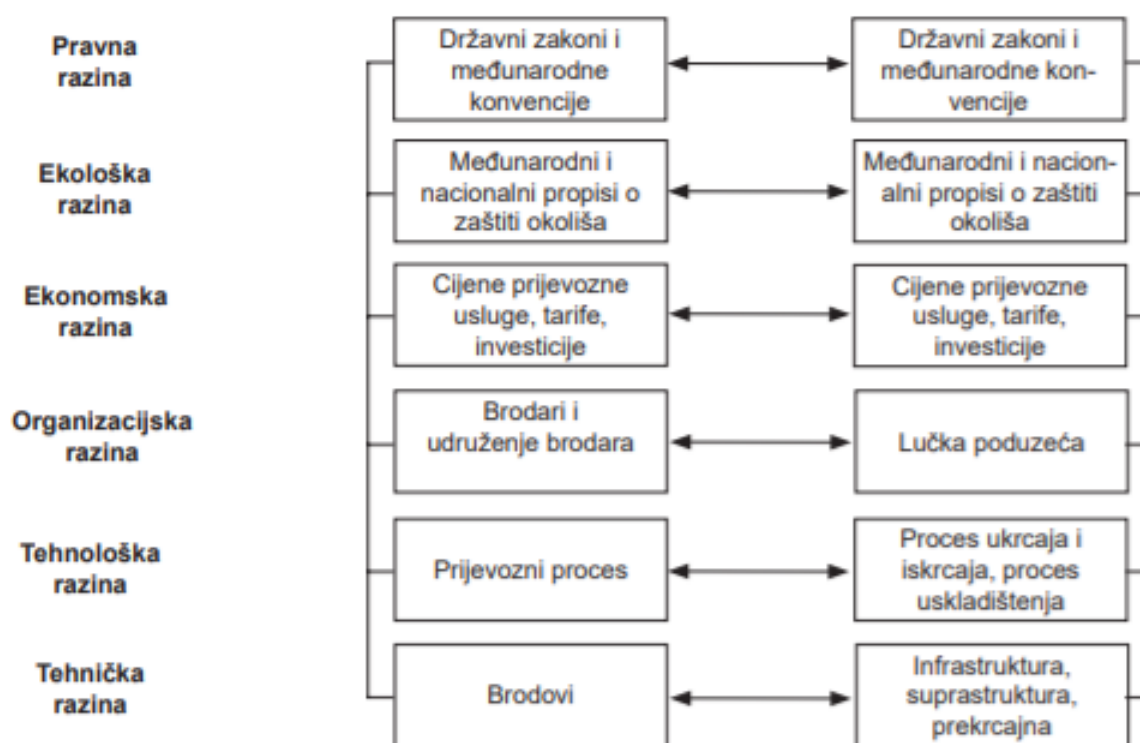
Pravna razina

Državni zakoni i međunarodne konvencije

Državni zakoni i međunarodne konvencije

Ekološka razina

Međunarodni i nacionalni propisi o zaštiti okoliša

Međunarodni i nacionalni propisi o zaštiti okoliša

Ekonomska razina

Cijene prijevozne usluge, tarife, investicije

Cijene prijevozne usluge, tarife, investicije

Organizacijska razina

Brodari i udruženje brodara

Lučka poduzeća

Tehnološka razina

Prijevozni proces

Proces ukrcaja i iskrcaja, proces uskladištenja

Tehnička razina

Brodovi

Infrastruktura, suprastruktura, prekrcajna